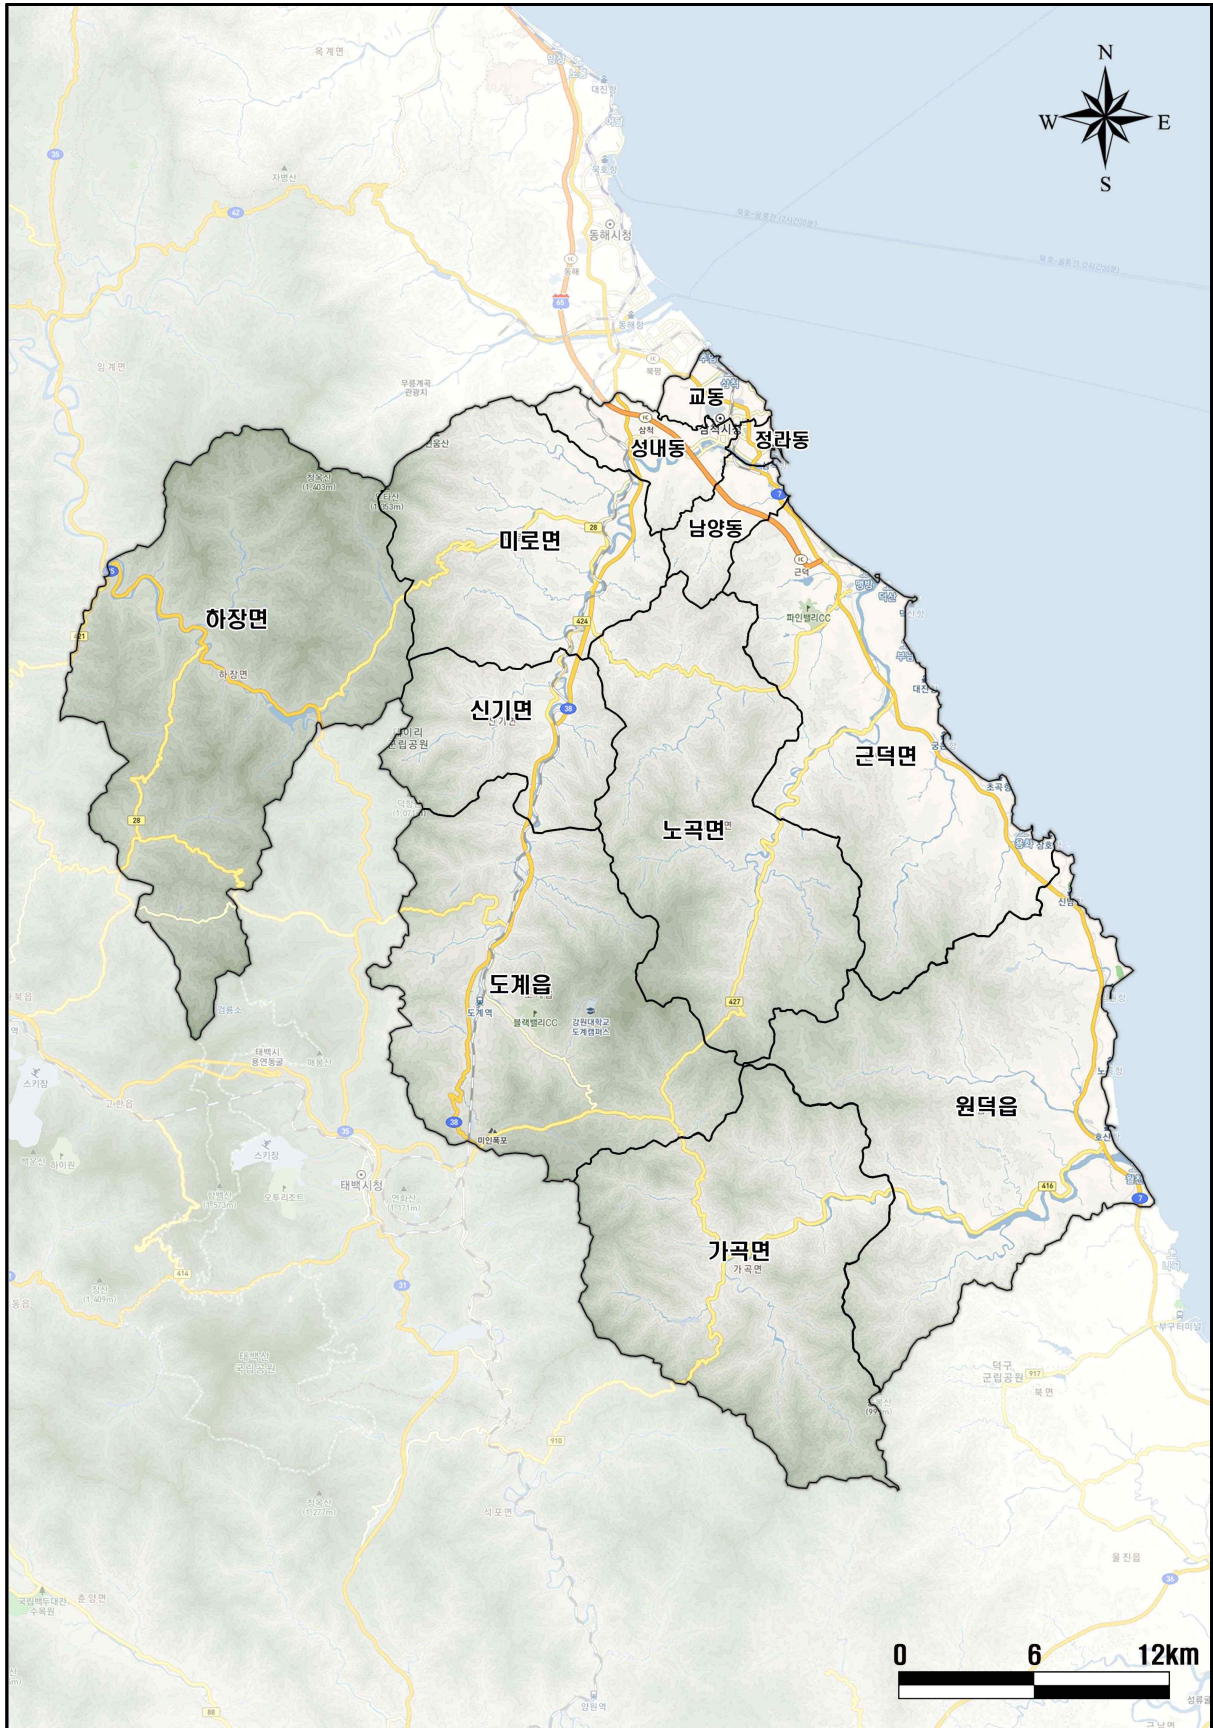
N
W
E
S

교동
성내동
정라동
남양동
미로면
하장면
신기면
근덕면
노곡면
도계읍
원덕읍
가곡면

옥계면
자병산
동해시청
동해
동해항
북평
임계면
무릉계곡 관광지
삼척
청옥산 (1,403m)
두타산 (1,353m)
근덕
파인밸리CC
하장면
신기면
대진
궁촌
초곡항
장호
신남
임원
호산
도계역
블랙밸리CC
강원대학교 도계캠퍼스
미인폭포
태백시 용연동굴
스키장
태백시청
연화산 (1,171m)
가곡면
덕구 군립공원
북면
태백산 국립공원
청옥산 (1,277m)
석포면
울진읍
춘양면
국립백두대간 수목원
양원역

28
424
38
427
416
7
35
42
414
31
910
917
65
36
88

0
6
12km